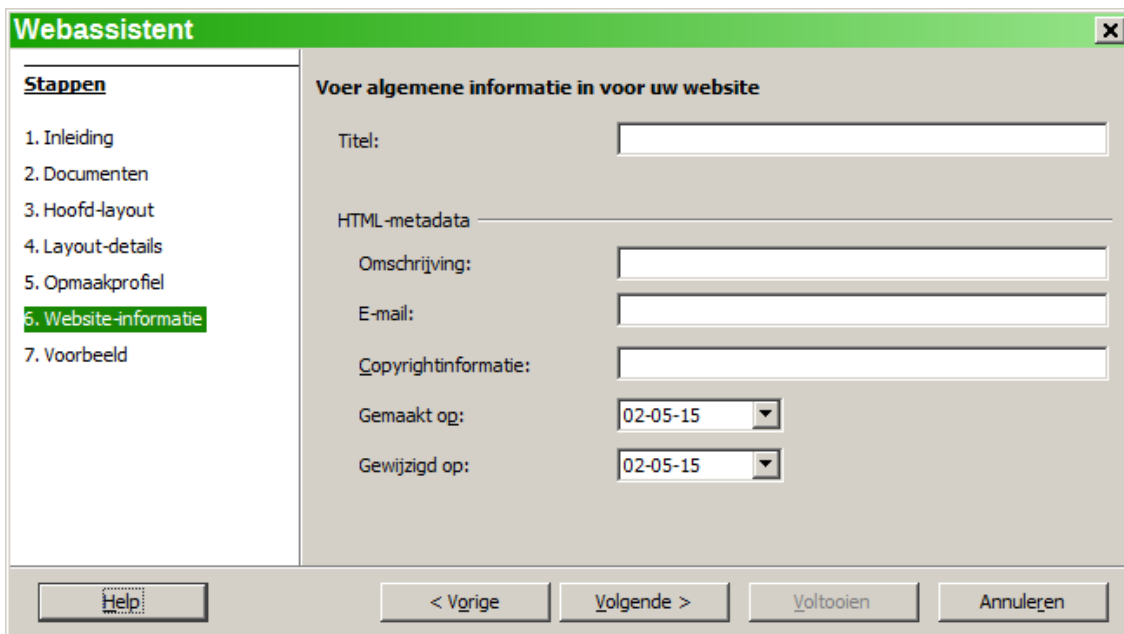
Webassistent

Stappen

1. Inleiding
2. Documenten
3. Hoofd-layout
4. Layout-details
5. Opmaakprofiel
6. Website-informatie
7. Voorbeeld

Voer algemene informatie in voor uw website

Titel:

HTML-metadata

Omschrijving:

E-mail:

Copyrightinformatie:

Gemaakt op: 02-05-15

Gewijzigd op: 02-05-15

Help

< Vorige

Volgende >

Voltooien

Annuleren